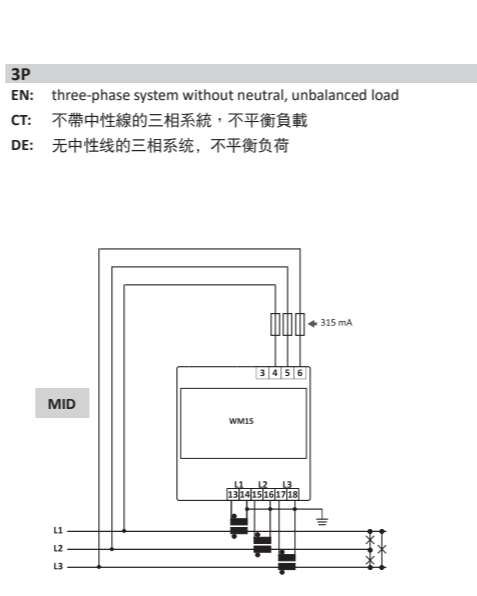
3P

EN: three-phase system without neutral, unbalanced load

CT: 不帶中性線的三相系統，不平衡負載

DE: 无中性线的三相系统，不平衡负荷

315 mA

3 4 5 6

MID

WM15

L1 L2 L3

13 14 15 16 17 18

L1

L2

L3